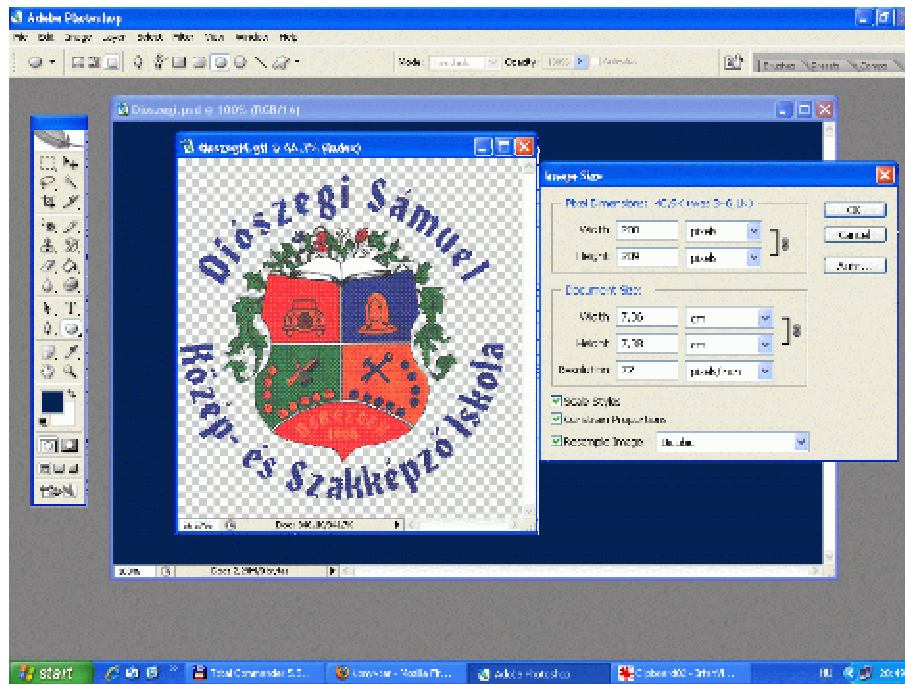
Adobe Photoshop

File Edit Image Layer Select Filter View Window Help

Mode: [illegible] Opacity: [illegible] Antialias

Brushes Presets Comps

Dioszegi.psd @ 100% (RGB/16)

dioszegi4.gif @ 66,7% (Index)

Diószegi Sámuel

Közép- és Szakképző Iskola

Image Size

Pixel Dimensions: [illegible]

Width: 200 pixels

Height: 209 pixels

Document Size:

Width: 7,06 cm

Height: 7,38 cm

Resolution: 72 pixels/inch

Scale Styles

Constrain Proportions

Resample Image: Bicubic

OK

Cancel

Auto...

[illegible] Doc: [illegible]

100% Doc: 2,39M/0 bytes

start

Total Commander 5.5...

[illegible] - Mozilla Fir...

Adobe Photoshop

Clipboard02 - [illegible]

HU 20:49